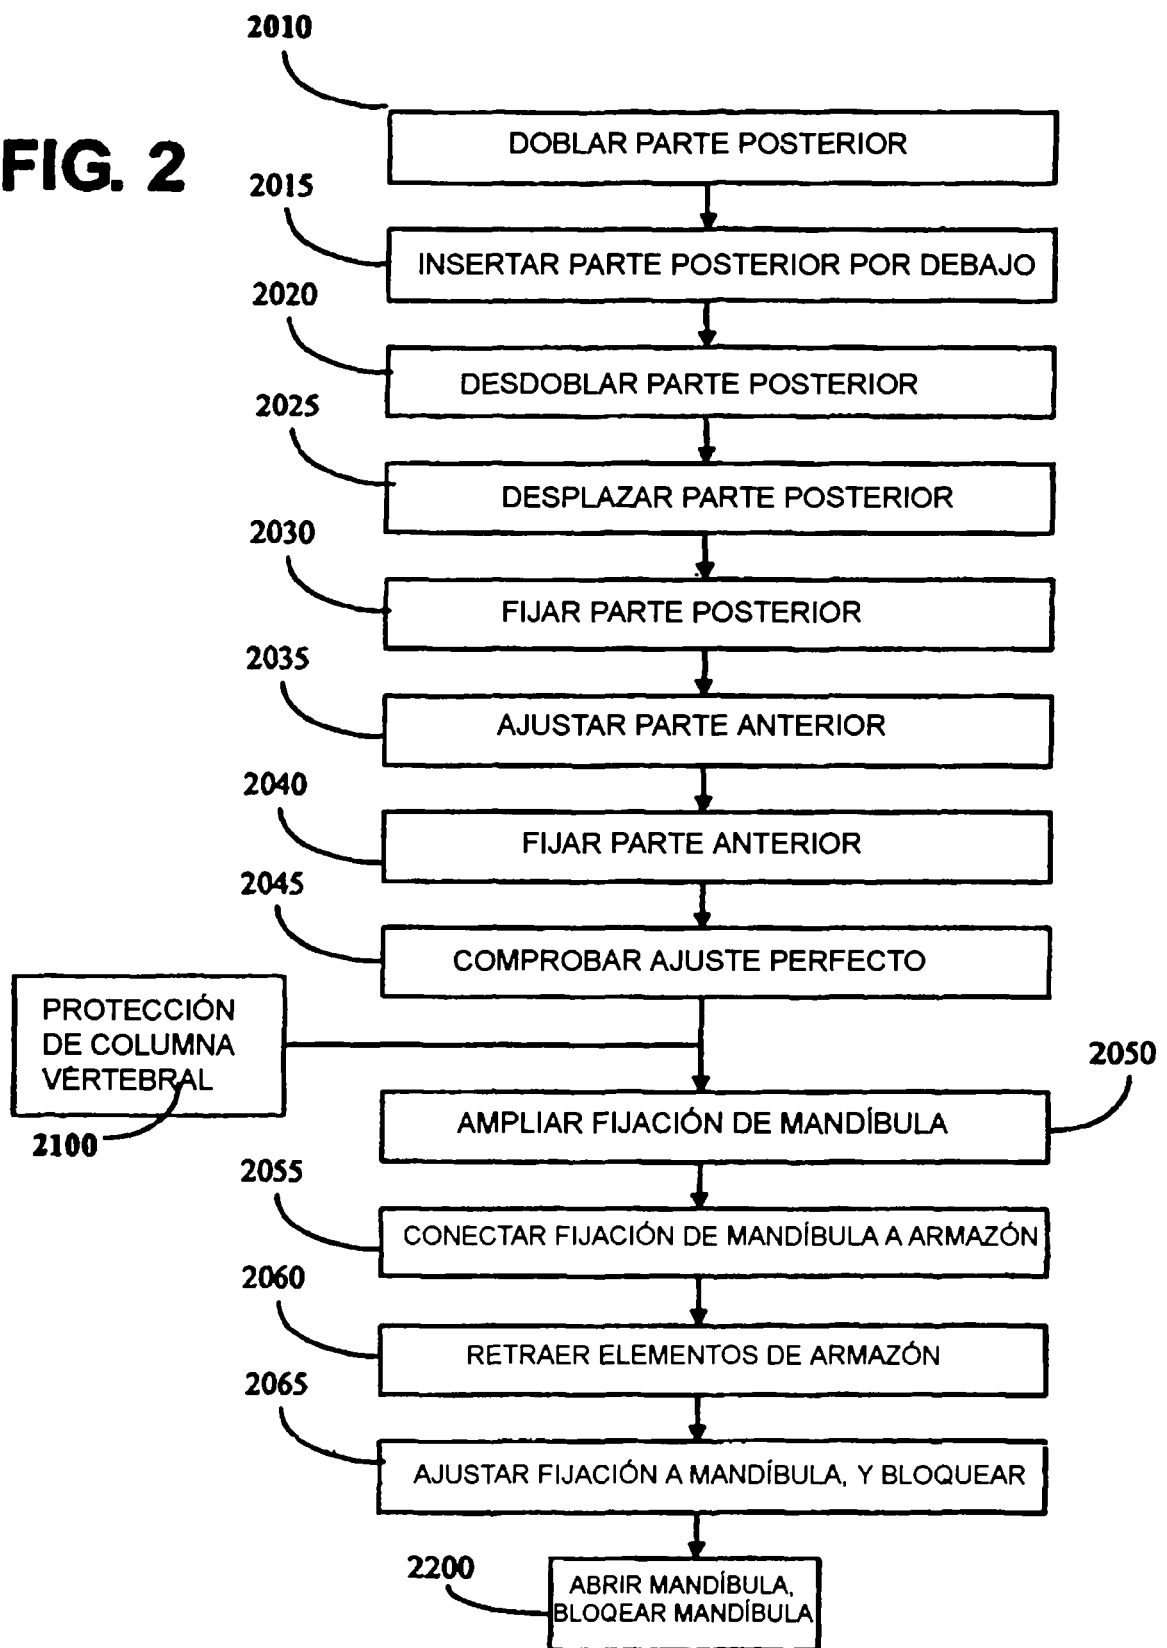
FIG. 2

2010

DOBLAR PARTE POSTERIOR

2015

INSERTAR PARTE POSTERIOR POR DEBAJO

2020

DESDOBLAR PARTE POSTERIOR

2025

DESPLAZAR PARTE POSTERIOR

2030

FIJAR PARTE POSTERIOR

2035

AJUSTAR PARTE ANTERIOR

2040

FIJAR PARTE ANTERIOR

2045

COMPROBAR AJUSTE PERFECTO

PROTECCIÓN DE COLUMNA VERTEBRAL

2100

2050

AMPLIAR FIJACIÓN DE MANDÍBULA

2055

CONECTAR FIJACIÓN DE MANDÍBULA A ARMAZÓN

2060

RETRAER ELEMENTOS DE ARMAZÓN

2065

AJUSTAR FIJACIÓN A MANDÍBULA, Y BLOQUEAR

2200

ABRIR MANDÍBULA, BLOQEAR MANDÍBULA